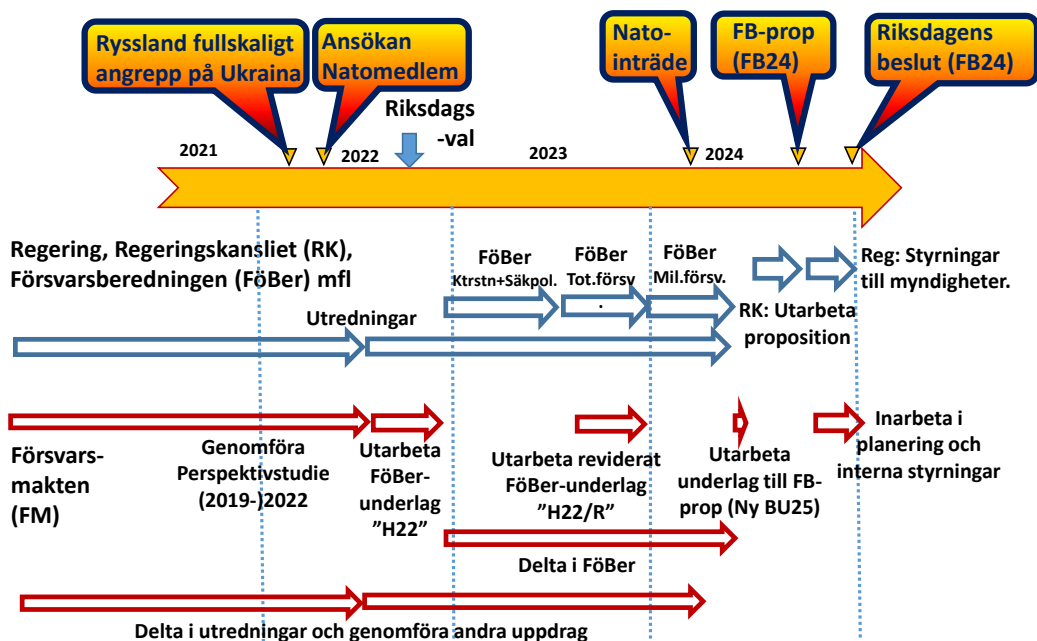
Ryssland fullskaligt angrepp på Ukraina

Ansökan Natomedlem

Riksdags -val

Nato-inträde

FB-prop (FB24)

Riksdagens beslut (FB24)

2021

2022

2023

2024

Regering, Regeringskansliet (RK), Försvarsberedningen (FöBer) mfl

FöBer Ktrstn+Säkpol.

FöBer Tot.försv.

FöBer Mil.försv.

Reg: Styrningar till myndigheter.

Utredningar

RK: Utarbeta proposition

Försvars-makten (FM)

Genomföra Perspektivstudie (2019-)2022

Utarbeta FöBer-underlag "H22"

Utarbeta reviderat FöBer-underlag "H22/R"

Utarbeta underlag till FB-prop (Ny BU25)

Inarbeta i planering och interna styrningar

Delta i FöBer

Delta i utredningar och genomföra andra uppdrag